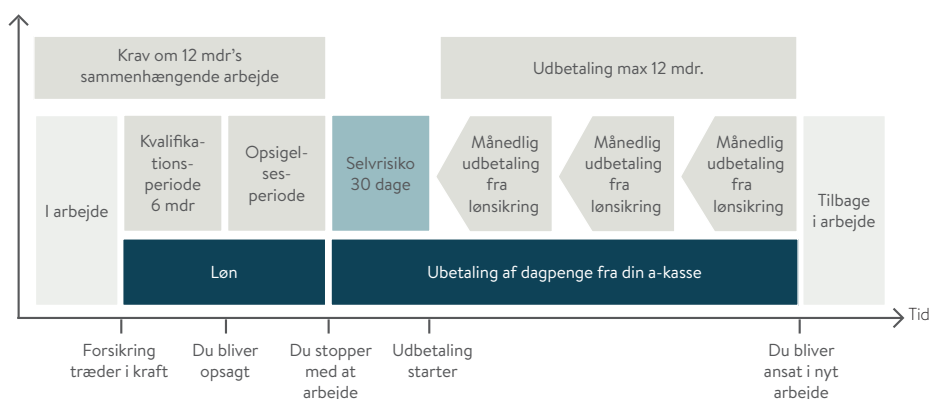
Krav om 12 mdr's sammenhængende arbejde

Udbetaling max 12 mdr.

I arbejde

Kvalifikationsperiode 6 mdr

Opsigelsesperiode

Selvrisiko 30 dage

Månedlig udbetaling fra lønsikring

Månedlig udbetaling fra lønsikring

Månedlig udbetaling fra lønsikring

Tilbage i arbejde

Løn

Ubetaling af dagpenge fra din a-kasse

Tid

Forsikring træder i kraft

Du bliver opsagt

Du stopper med at arbejde

Udbetaling starter

Du bliver ansat i nyt arbejde